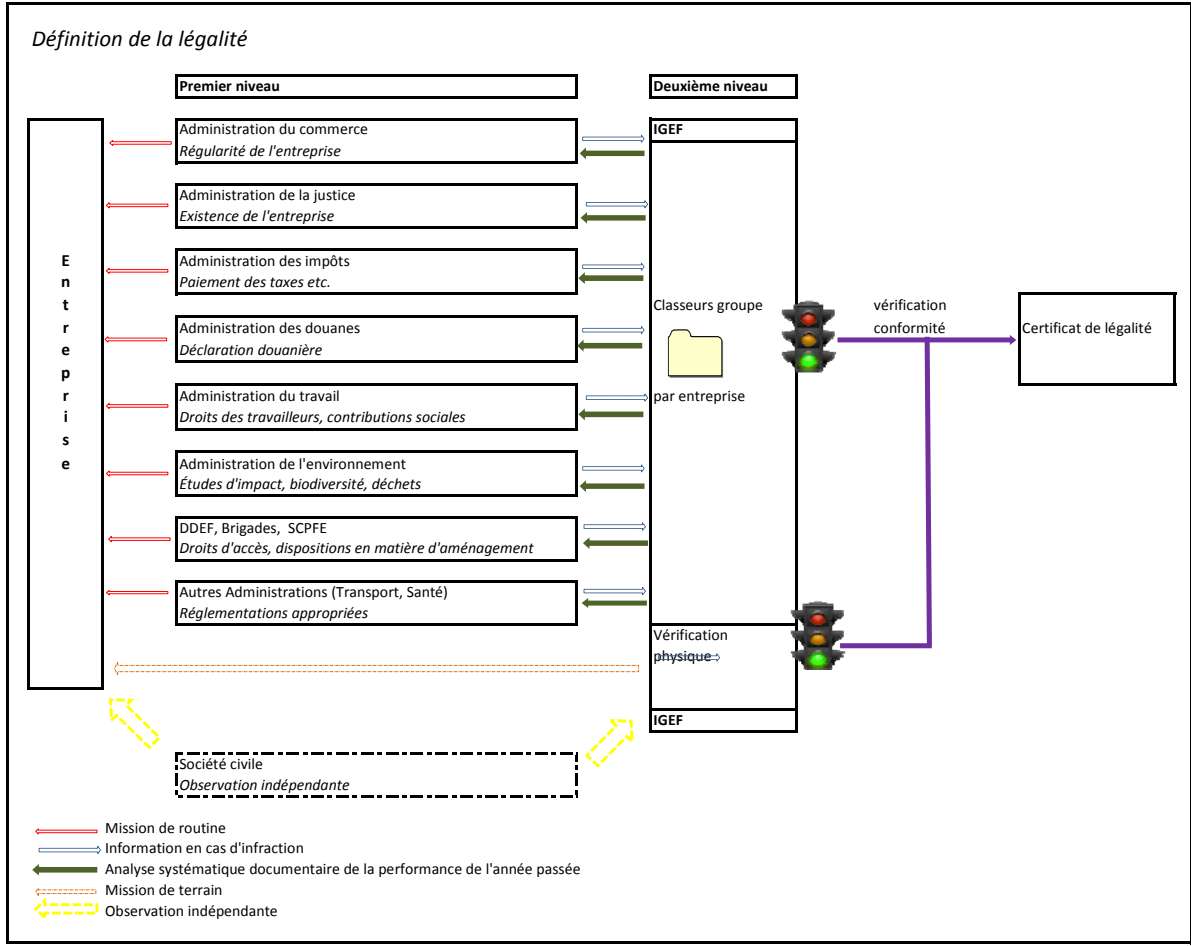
Définition de la légalité

Premier niveau

Deuxième niveau

Entreprise

Administration du commerce
Régularité de l'entreprise

Administration de la justice
Existence de l'entreprise

Administration des impôts
Paiement des taxes etc.

Administration des douanes
Déclaration douanière

Administration du travail
Droits des travailleurs, contributions sociales

Administration de l'environnement
Études d'impact, biodiversité, déchets

DDEF, Brigades, SCPFE
Droits d'accès, dispositions en matière d'aménagement

Autres Administrations (Transport, Santé)
Réglementations appropriées

IGEF

Classeurs groupe

par entreprise

vérification conformité

Certificat de légalité

Vérification physique

IGEF

Société civile
Observation indépendante

Mission de routine
Information en cas d'infraction
Analyse systématique documentaire de la performance de l'année passée
Mission de terrain
Observation indépendante